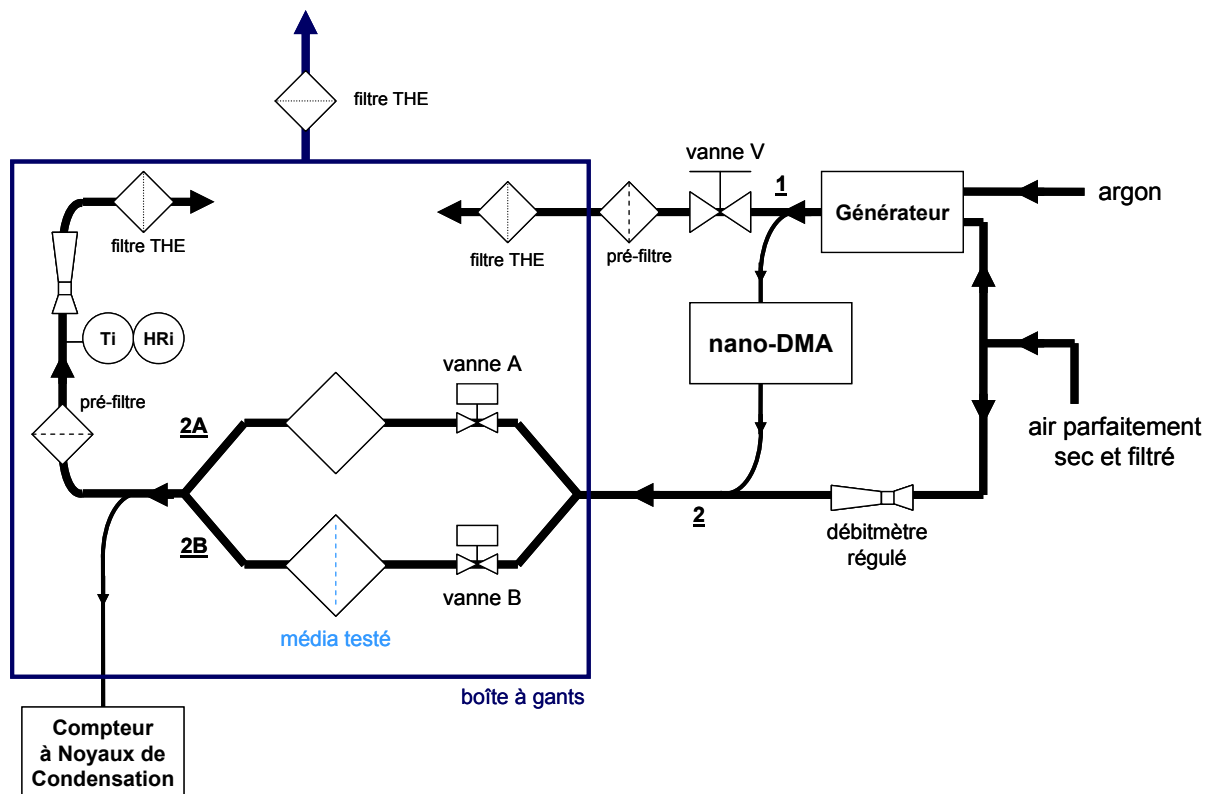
filtre THE

vanne V

1

Générateur

argon

filtre THE

filtre THE

pré-filtre

Ti

HRi

nano-DMA

vanne A

pré-filtre

2A

air parfaitement sec et filtré

2

débitmètre régulé

2B

vanne B

média testé

boîte à gants

Compteur à Noyaux de Condensation